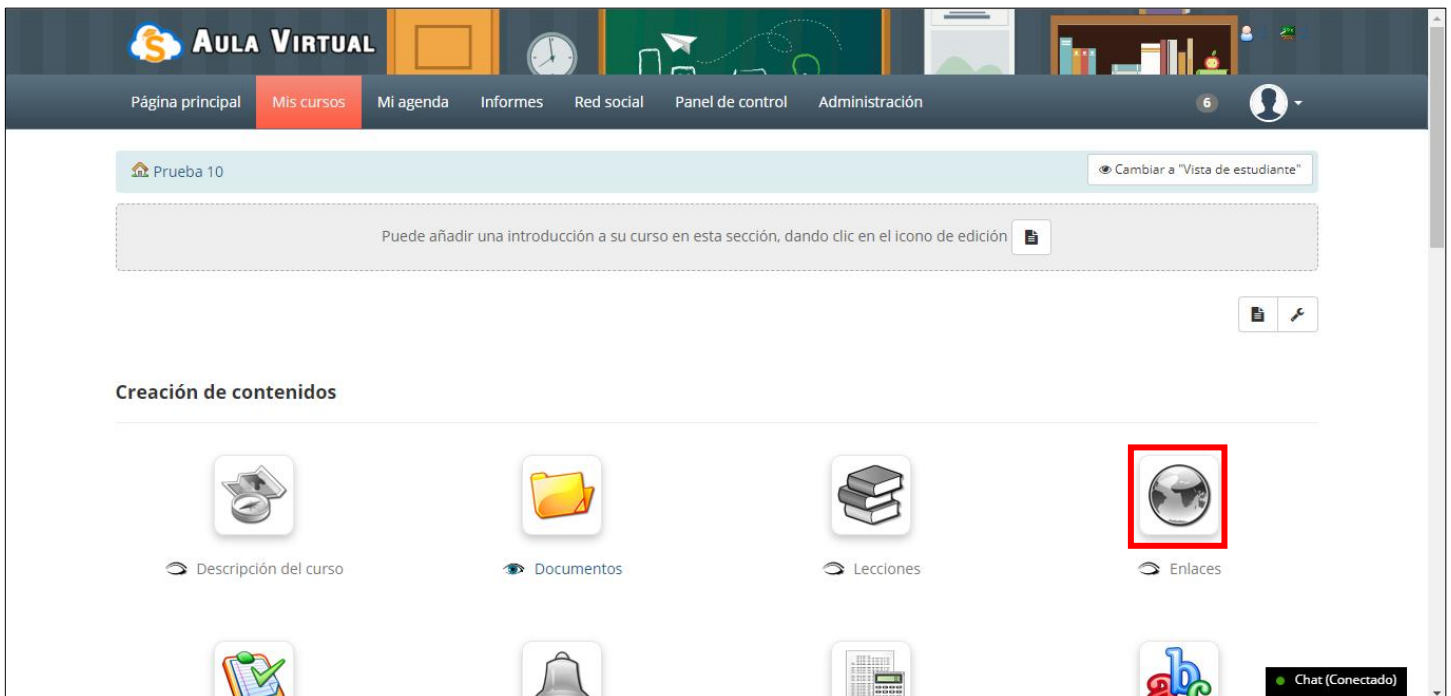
AULA VIRTUAL

Página principal Mis cursos Mi agenda Informes Red social Panel de control Administración 6

Prueba 10

Cambiar a "Vista de estudiante"

Puede añadir una introducción a su curso en esta sección, dando clic en el icono de edición

Creación de contenidos

Descripción del curso

Documentos

Lecciones

Enlaces

Chat (Conectado)